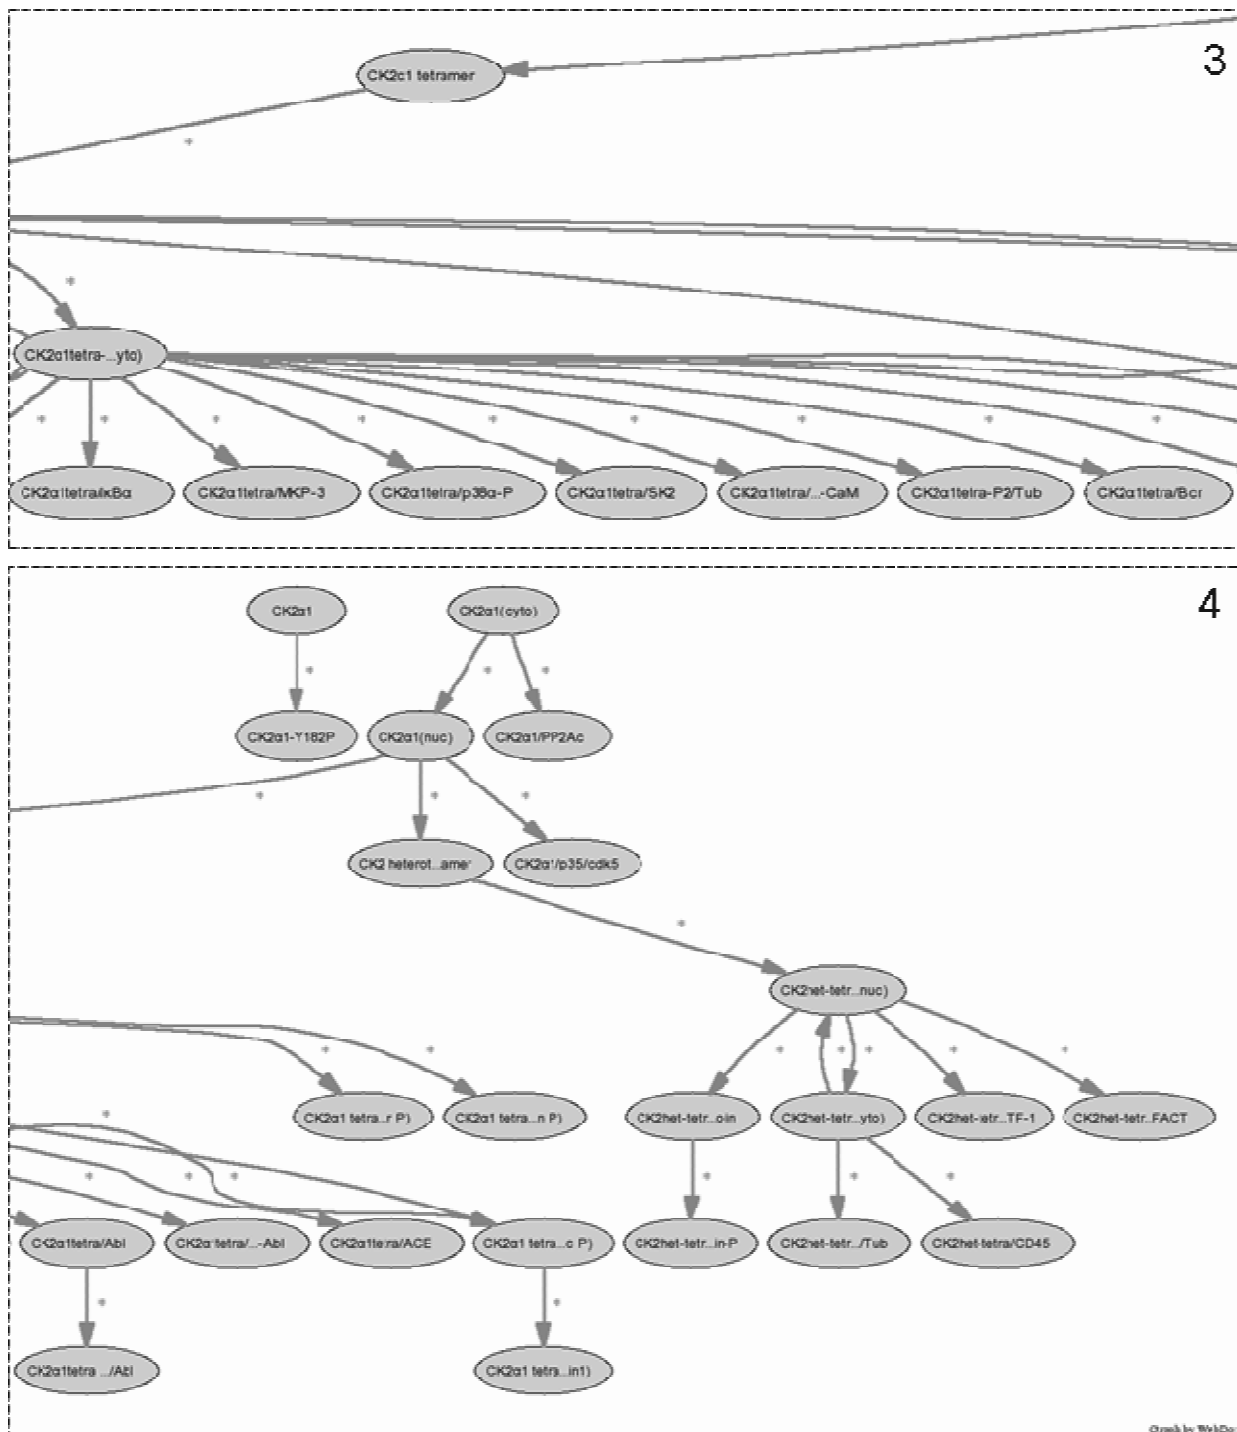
3

CK2α1 tetramer

CK2α1tetra-...yto)

CK2α1tetra/IκBα
CK2α1tetra/MKP-3
CK2α1tetra/p38α-P
CK2α1tetra/SK2
CK2α1tetra/...-CaM
CK2α1tetra-P2/Tub
CK2α1tetra/Bcr

4

CK2α1
CK2α1(cyto)
CK2α1-Y182P
CK2α1(nuc)
CK2α1/PP2Ac
CK2 heterot...amer
CK2α'/p35/cdk5
CK2het-tetr...nuc)
CK2α1 tetra...r P)
CK2α1 tetra...n P)
CK2het-tetr...oin
CK2het-tetr...yto)
CK2het-etr...TF-1
CK2het-tetr...FACT
CK2α1tetra/Abl
CK2α1tetra/...-Abl
CK2α1tetra/ACE
CK2α1 tetra...c P)
CK2het-tetr...in-P
CK2het-tetr.../Tub
CK2het-tetra/CD45
CK2α1tetra .../Abl
CK2α1 tetra...in1)

Graph by WebDot